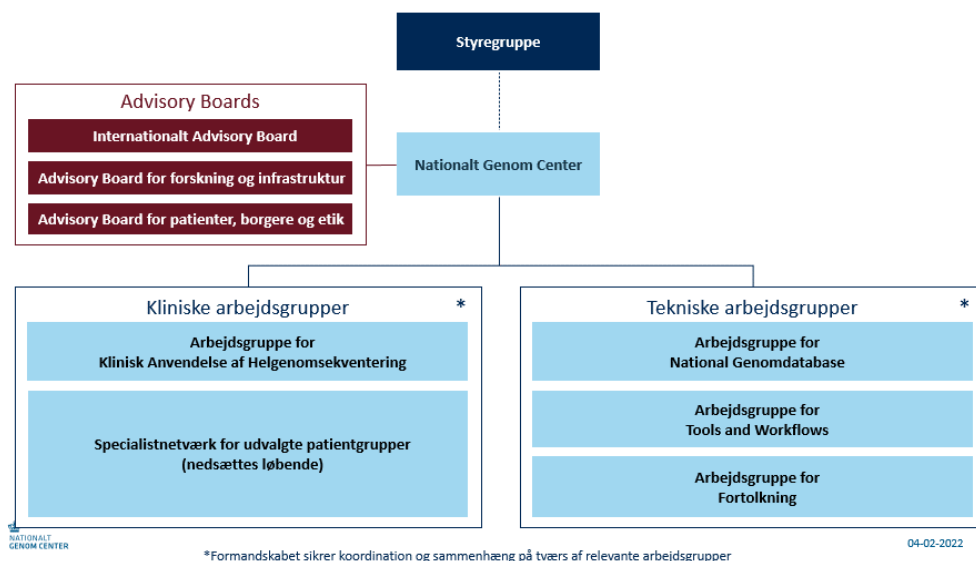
Styregruppe

Advisory Boards

Internationalt Advisory Board

Advisory Board for forskning og infrastruktur

Advisory Board for patienter, borgere og etik

Nationalt Genom Center

Kliniske arbejdsgrupper *

Arbejdsgruppe for Klinisk Anvendelse af Helgenomsekventering

Specialistnetværk for udvalgte patientgrupper (nedsættes løbende)

Tekniske arbejdsgrupper *

Arbejdsgruppe for National Genomdatabase

Arbejdsgruppe for Tools and Workflows

Arbejdsgruppe for Fortolkning

NATIONALT GENOM CENTER

*Formandskabet sikrer koordination og sammenhæng på tværs af relevante arbejdsgrupper

04-02-2022